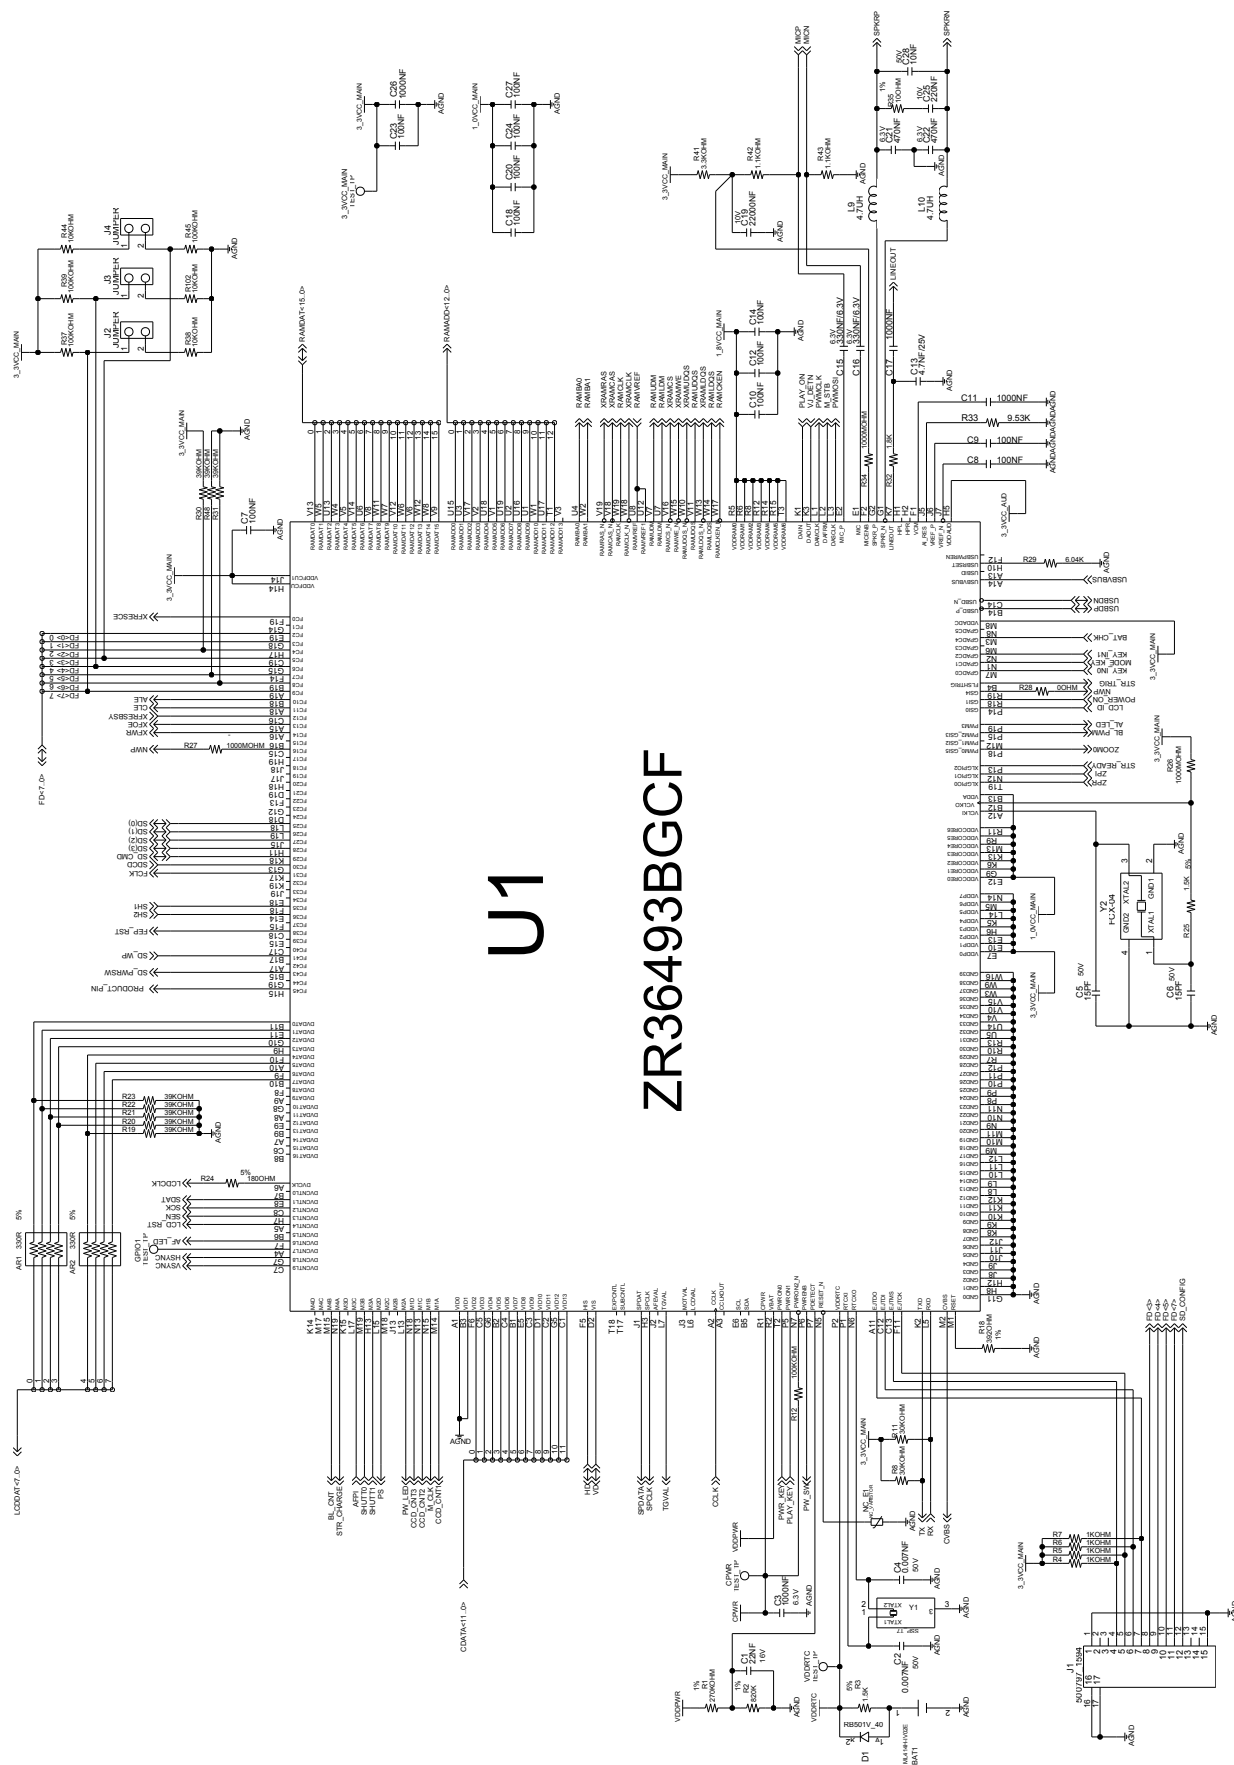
U1
ZR36493BGCF

RAMDAT<15..0>
RAMADD<12..0>
FD<7..0>
LCDDAT<7..0>
CDATA<11..0>

3_3VCC_MAIN
C23 100NF
C26 1000NF
AGND
1_0VCC_MAIN
C18 100NF
C20 100NF
C24 100NF
C27 100NF
R41 3.3KOHM
R42 1.1KOHM
R43 1.1KOHM
C19 22000NF 10V
MICP
MICN
SPKRP
SPKRN
C28 10NF 50V
R35 100OHM 1%
C25 220NF 10V
C21 470NF 6.3V
C22 470NF 6.3V
L9 4.7UH
L10 4.7UH
LINEOUT
C17 1000NF
C13 4.7NF/25V
C16 330NF/6.3V
C15 330NF/6.3V
1_8VCC_MAIN
C14 100NF
C12 100NF
C10 100NF
C11 1000NF
R33 9.53K
C9 100NF
C8 100NF
R34 1000MOHM
R32 18K
3_3VCC_AUD
R29 6.04K
USBVBUS
USBDN
USBDP
BAT_CHK
KEY_INT
MODE_KEY
KEY_IND
STR_TRIG
R28 0OHM
NWP
POWER_ON
LCD_ID
AL_LED
BL_PWM
ZOOMO
R26 1000MOHM
STR_READY
ZPI
ZPR
Y2 FCX-04
XTAL2 GND1 GND2 XTAL1
R25 1.5K 5%
C5 15PF 50V
C6 15PF 50V
1_0VCC_MAIN

R44 10KOHM
J4 JUMPER
R45 100KOHM
R39 100KOHM
J3 JUMPER
R102 10KOHM
R37 100KOHM
J2 JUMPER
R38 10KOHM
R30 R48 R31 39KOHM
C7 100NF
XFRESCE
ALE
CLE
XFRESBY
XFOE
XFWR
R27 1000MOHM
SD(0) SD(1) SD(2) SD(3)
SD_CMD
SDCD
FCLK
SH1
SH2
FEP_RST
SD_WP
SD_PWRSW
PRODUCT_PIN
R23 R22 R21 R20 R19 39KOHM
R24 180OHM 5%
LCDCLK
SDAT
SCK
SEN
LCD_RST
AE_LED
HSYNC
VSYNC
GPIO1 TEST_1P
AR1 330R 5%
AR2 330R 5%

RAMBA0 RAMBA1 XRAMRAS XRAMCAS RAMCLK XRAMCLK RAMVREF RAMUDM RAMLDM XRAMCS XRAMWE RAMUDQS RAMLDQS RAMCKEN
PLAY_ON
LV_DETN
PWMCLK
LV_STB
PWMOSI

BL_CNT
STR_CHARGE
AFPI
SHUTTO
SHUTT1
PS
PW_LED
CCD_CNT2
CCD_CNT3
M_CLK
CCD_CNT1
HD
VD
SPDATA
SPCLK
TGVAL
CCLK
VDDPWR
PWR_KEY
PLAY_KEY
PWR_SW
R12 100KOHM
CPWR TEST_1P
C3 1000NF 6.3V
C1 22NF 16V
R1 270KOHM 1%
R2 820K 1%
VDDRTC TEST_1P
R3 1.5K 5%
RB501V_40
D1
BAT1
C2 0.007NF 50V
C4 0.007NF 50V
Y1
NC_E1
R11 100KOHM
R8 100KOHM
TX
RX
CVBS
R18 392OHM 1%
FD<5> FD<4> FD<6> FD<7>
SD_CONFIG
R7 R6 R5 R4 1KOHM
J1
50VF87-1594